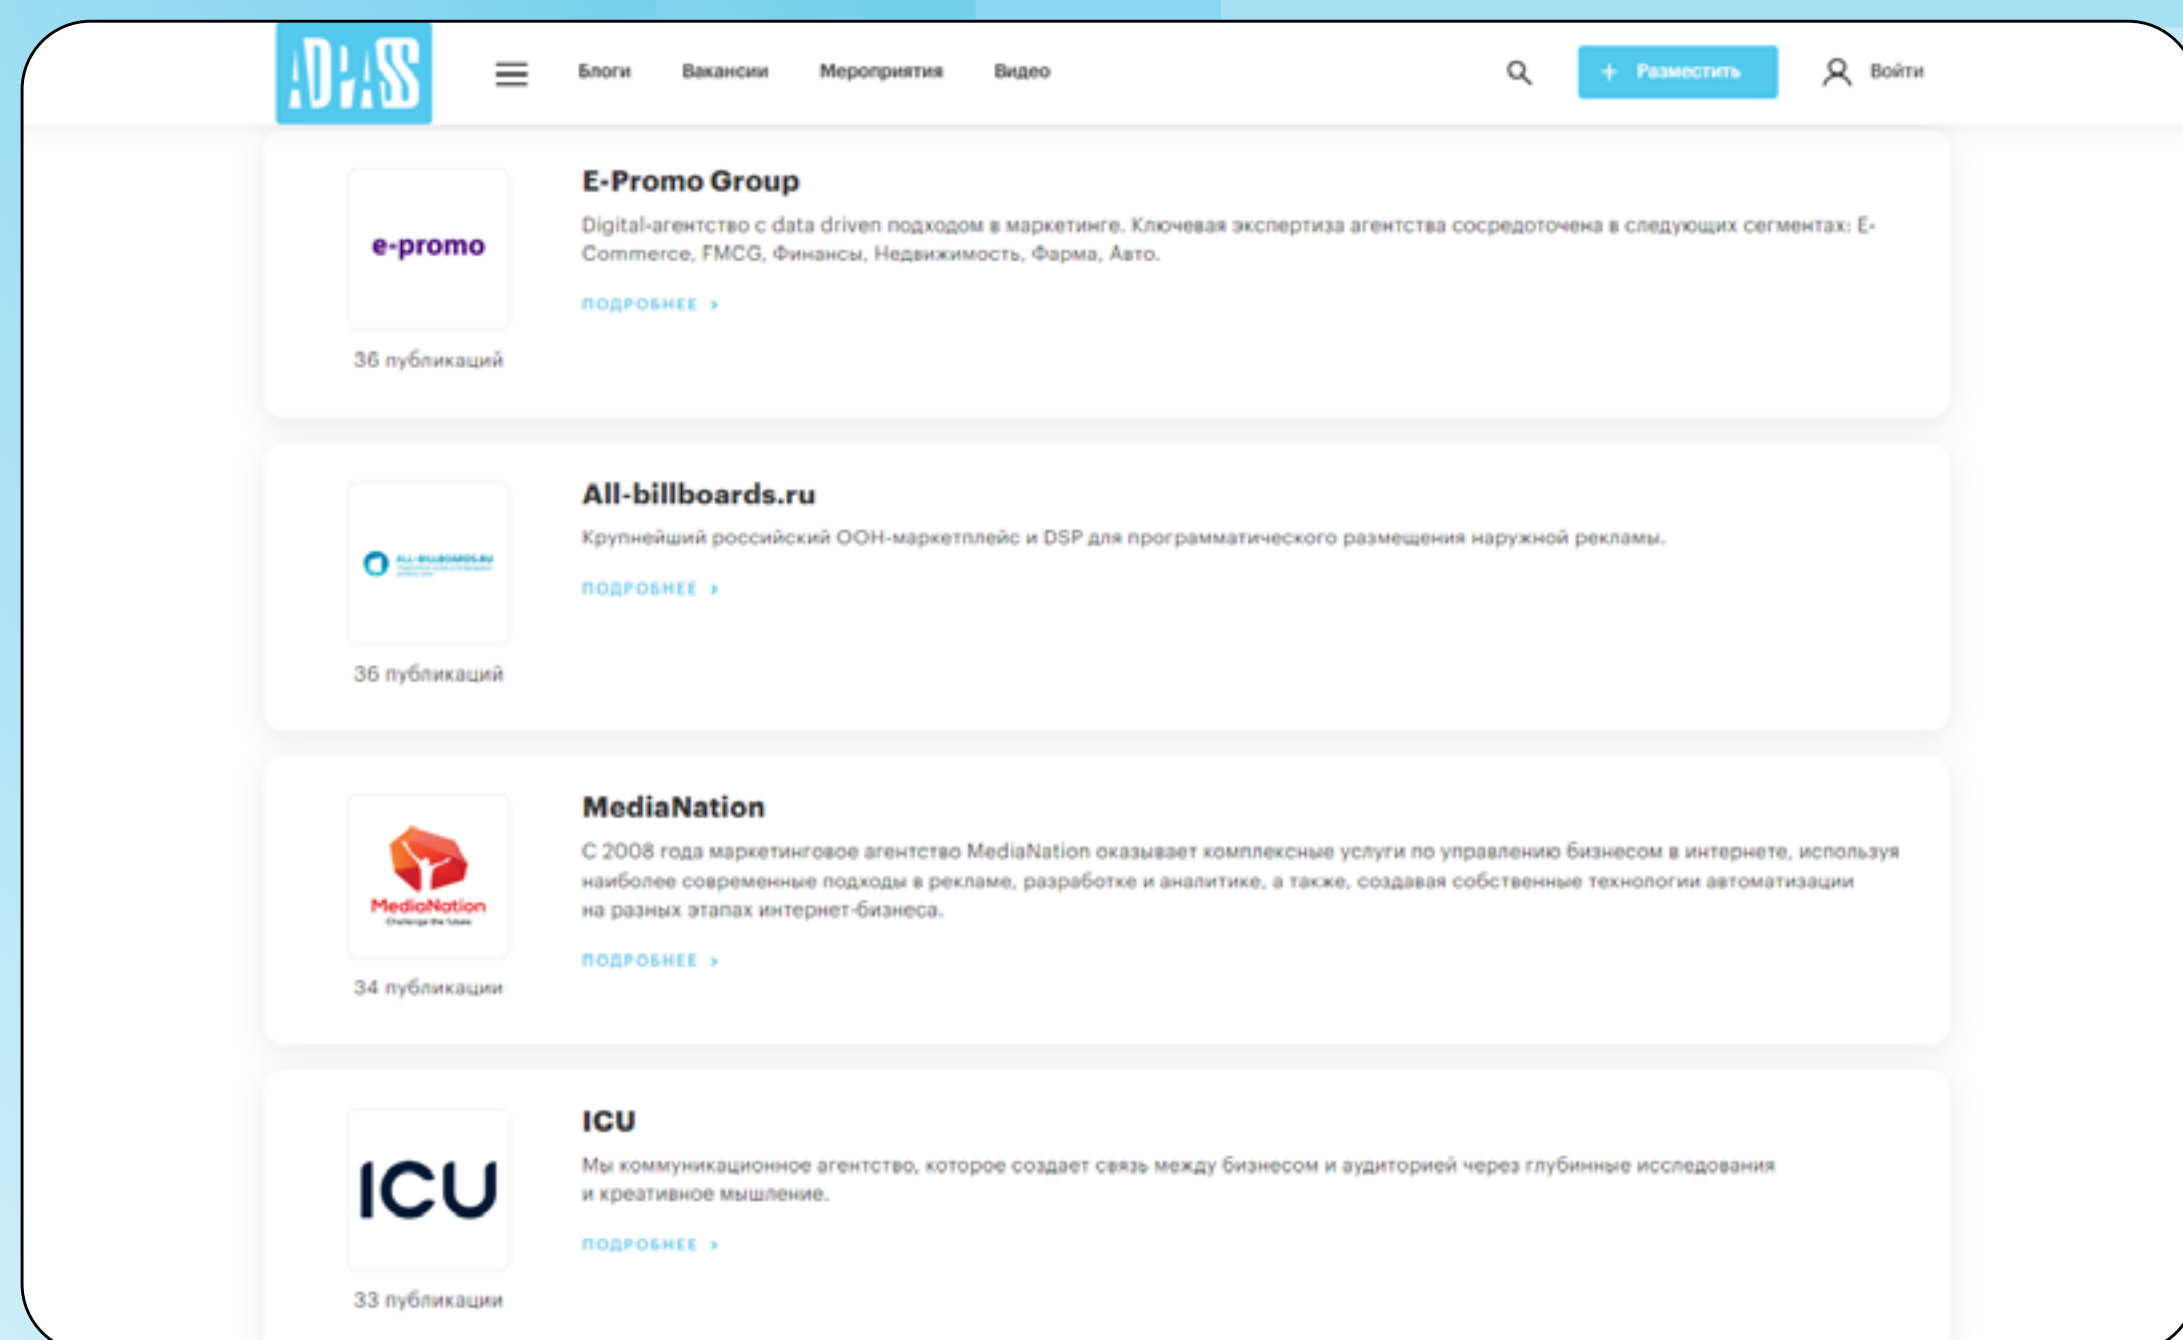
ADPASS

Блоги Вакансии Мероприятия Видео

+ Разместить

Войти

e-promo

36 публикаций

E-Promo Group

Digital-агентство с data driven подходом в маркетинге. Ключевая экспертиза агентства сосредоточена в следующих сегментах: E-Commerce, FMCG, Финансы, Недвижимость, Фарма, Авто.

ПОДРОБНЕЕ ›

ALL-BILLBOARDS.RU

36 публикаций

All-billboards.ru

Крупнейший российский OOH-маркетплейс и DSP для программатического размещения наружной рекламы.

ПОДРОБНЕЕ ›

MediaNation

34 публикации

MediaNation

С 2008 года маркетинговое агентство MediaNation оказывает комплексные услуги по управлению бизнесом в интернете, используя наиболее современные подходы в рекламе, разработке и аналитике, а также, создавая собственные технологии автоматизации на разных этапах интернет-бизнеса.

ПОДРОБНЕЕ ›

ICU

33 публикации

ICU

Мы коммуникационное агентство, которое создает связь между бизнесом и аудиторией через глубинные исследования и креативное мышление.

ПОДРОБНЕЕ ›